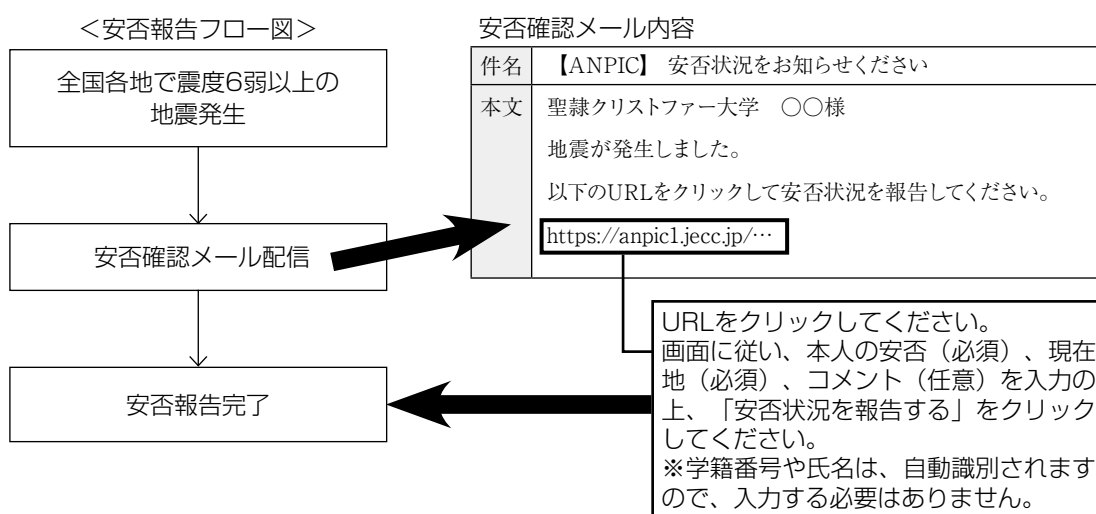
<安否報告フロー図>

全国各地で震度6弱以上の地震発生

安否確認メール配信

安否報告完了

安否確認メール内容

| 件名 | 【ANPIC】 安否状況をお知らせください |
|---|---|
| 本文 | 聖隷クリストファー大学　○○様<br>地震が発生しました。<br>以下のURLをクリックして安否状況を報告してください。<br>https://anpic1.jecc.jp/… |

URLをクリックしてください。
画面に従い、本人の安否（必須）、現在地（必須）、コメント（任意）を入力の上、「安否状況を報告する」をクリックしてください。
※学籍番号や氏名は、自動識別されますので、入力する必要はありません。